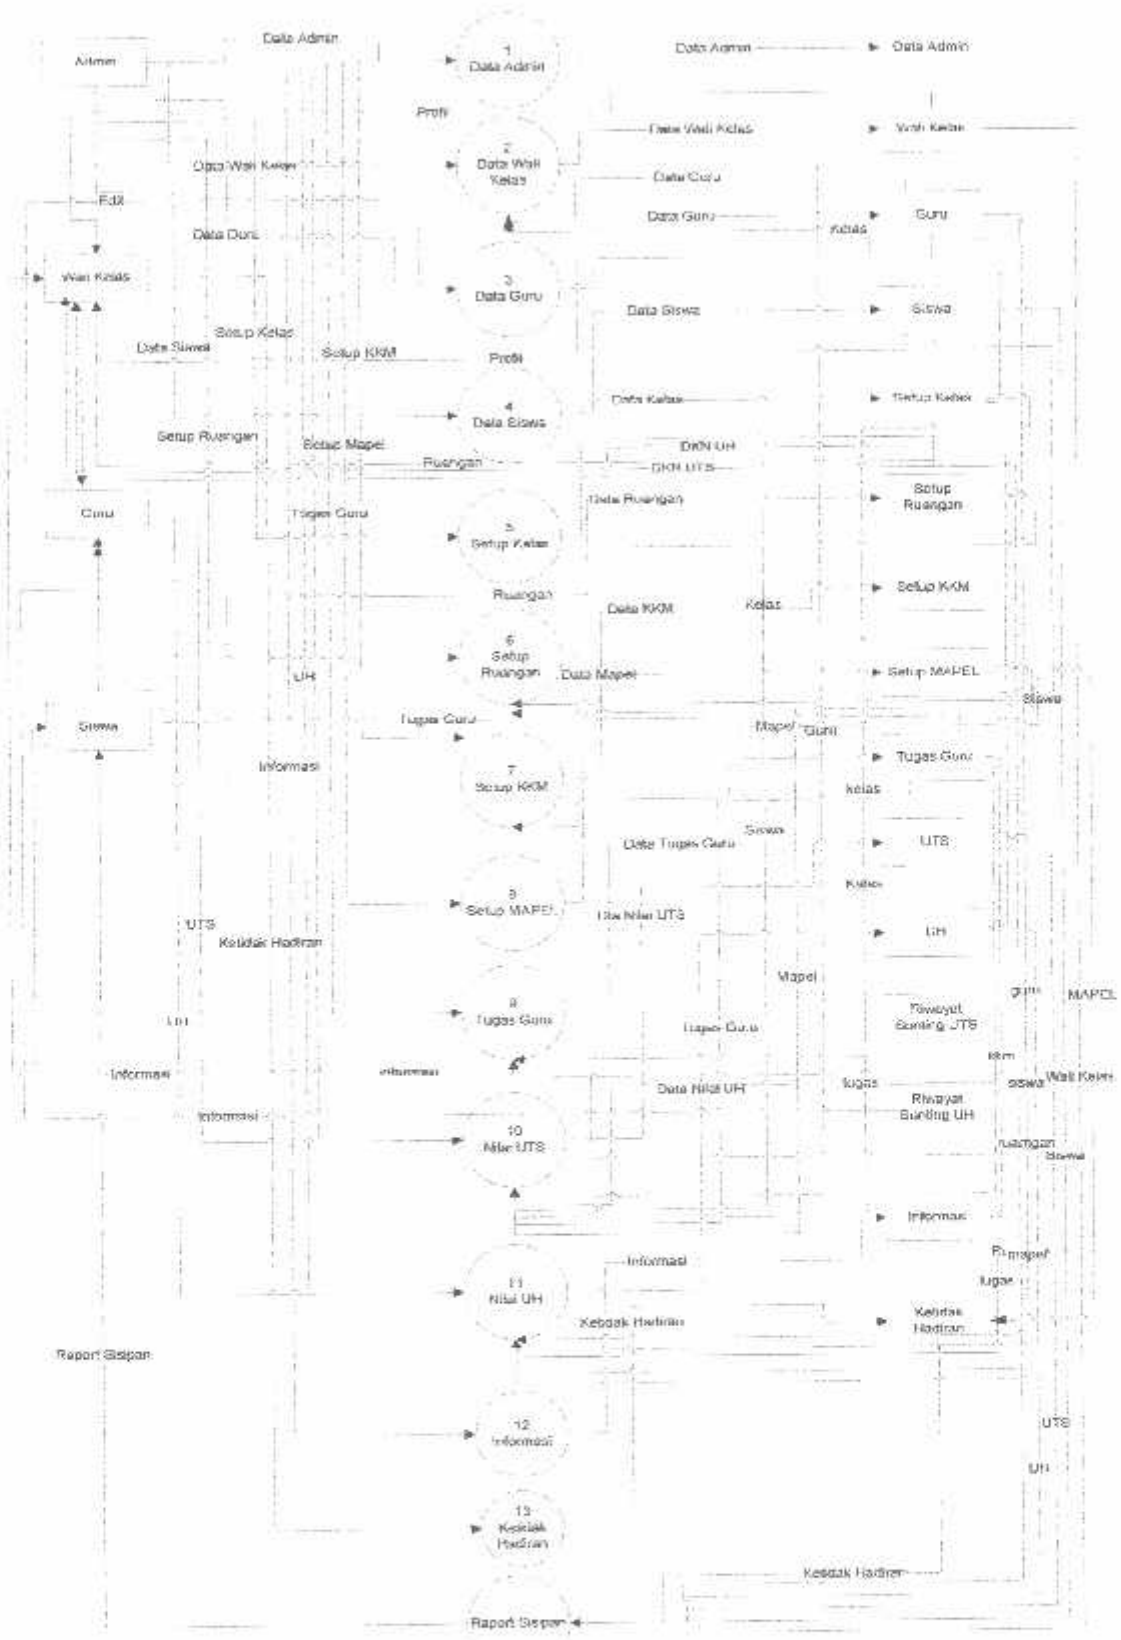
Admin

Data Admin

1
Data Admin

Data Admin

Data Admin

Profil

2
Data Wali Kelas

Data Wali Kelas

Wali Kelas

Data Wali Kelas

Data Guru

Edit

Data Guru

Data Guru

Guru

Kelas

Wali Kelas

3
Data Guru

Data Siswa

Siswa

Setup Kelas

Data Siswa

Setup KKM

Profil

4
Data Siswa

Data Kelas

Setup Kelas

Setup Ruangan

Setup Mapel

DKN UH

Ruangan

DKN UTS

Data Ruangan

Setup Ruangan

Guru

Tugas Guru

5
Setup Kelas

Setup KKM

Ruangan

Data KKM

Kelas

6
Setup Ruangan

UH

Data Mapel

Setup MAPEL

Siswa

Siswa

Tugas Guru

Mapel

Guru

Informasi

7
Setup KKM

Tugas Guru

kelas

Siswa

Data Tugas Guru

UTS

Kelas

8
Setup MAPEL

Data Nilai UTS

UTS

Ketidak Hadiran

UH

Mapel

9
Tugas Guru

Riwayat Bonting UTS

guru

MAPEL

UH

Tugas Guru

kkm

Informasi

Informasi

Data Nilai UH

tugas

Riwayat Bonting UH

siswa

Wali Kelas

Informasi

10
Nilai UTS

ruangan

Siswa

Informasi

Informasi

mapel

11
Nilai UH

tugas

Ketidak Hadiran

Ketidak Hadiran

Raport Sisipan

12
Informasi

UTS

UH

13
Ketidak Hadiran

Ketidak Hadiran

Raport Sisipan